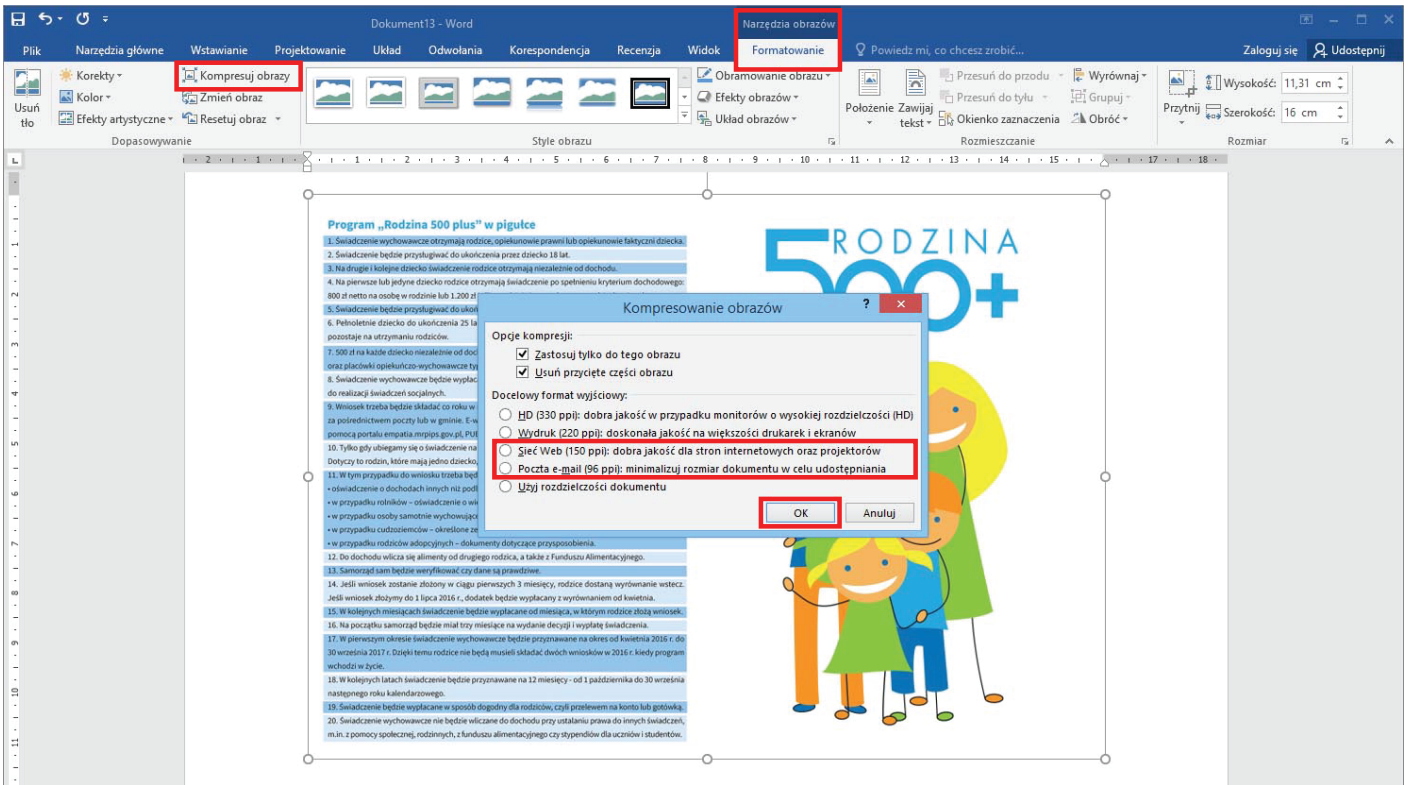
Dokument13 - Word

Narzędzia obrazów

Plik Narzędzia główne Wstawianie Projektowanie Układ Odwołania Korespondencja Recenzja Widok Formatowanie Powiedz mi, co chcesz zrobić... Zaloguj się Udostępnij

Usuń tło
Korekty
Kolor
Efekty artystyczne
Kompresuj obrazy
Zmień obraz
Resetuj obraz
Dopasowywanie

Obramowanie obrazu
Efekty obrazów
Układ obrazów
Style obrazu

Położenie
Zawijaj tekst
Przesuń do przodu
Przesuń do tyłu
Okienko zaznaczenia
Wyrównaj
Grupuj
Obróć
Rozmieszczanie

Przytnij
Wysokość: 11,31 cm
Szerokość: 16 cm
Rozmiar

Program „Rodzina 500 plus" w pigułce
1. Świadczenie wychowawcze otrzymają rodzice, opiekunowie prawni lub opiekunowie faktyczni dziecka.
2. Świadczenie będzie przysługiwać do ukończenia przez dziecko 18 lat.
3. Na drugie i kolejne dziecko świadczenie rodzice otrzymają niezależnie od dochodu.
4. Na pierwsze lub jedyne dziecko rodzice otrzymają świadczenie po spełnieniu kryterium dochodowego: 800 zł netto na osobę w rodzinie lub 1.200 zł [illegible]
5. Świadczenie będzie przysługiwać do ukoń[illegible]
6. Pełnoletnie dziecko do ukończenia 25 la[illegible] pozostaje na utrzymaniu rodziców.
7. 500 zł na każde dziecko niezależnie od doc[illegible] oraz placówki opiekuńczo-wychowawcze ty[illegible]
8. Świadczenie wychowawcze będzie wypłac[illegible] do realizacji świadczeń socjalnych.
9. Wniosek trzeba będzie składać co roku w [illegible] za pośrednictwem poczty lub w gminie. E-w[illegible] pomocą portalu empatia.mrpips.gov.pl, PUE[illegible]
10. Tylko gdy ubiegamy się o świadczenie na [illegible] Dotyczy to rodzin, które mają jedno dziecko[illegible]
11. W tym przypadku do wniosku trzeba będ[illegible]
• oświadczenie o dochodach innych niż podl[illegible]
• w przypadku rolników – oświadczenie o wi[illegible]
• w przypadku osoby samotnie wychowując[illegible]
• w przypadku cudzoziemców – określone ze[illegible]
• w przypadku rodziców adopcyjnych – dokumenty dotyczące przysposobienia.
12. Do dochodu wlicza się alimenty od drugiego rodzica, a także z Funduszu Alimentacyjnego.
13. Samorząd sam będzie weryfikować czy dane są prawdziwe.
14. Jeśli wniosek zostanie złożony w ciągu pierwszych 3 miesięcy, rodzice dostaną wyrównanie wstecz. Jeśli wniosek złożymy do 1 lipca 2016 r., dodatek będzie wypłacany z wyrównaniem od kwietnia.
15. W kolejnych miesiącach świadczenie będzie wypłacane od miesiąca, w którym rodzice złożą wniosek.
16. Na początku samorząd będzie miał trzy miesiące na wydanie decyzji i wypłatę świadczenia.
17. W pierwszym okresie świadczenie wychowawcze będzie przyznawane na okres od kwietnia 2016 r. do 30 września 2017 r. Dzięki temu rodzice nie będą musieli składać dwóch wniosków w 2016 r. kiedy program wchodzi w życie.
18. W kolejnych latach świadczenie będzie przyznawane na 12 miesięcy - od 1 października do 30 września następnego roku kalendarzowego.
19. Świadczenie będzie wypłacane w sposób dogodny dla rodziców, czyli przelewem na konto lub gotówką.
20. Świadczenie wychowawcze nie będzie wliczane do dochodu przy ustalaniu prawa do innych świadczeń, m.in. z pomocy społecznej, rodzinnych, z funduszu alimentacyjnego czy stypendiów dla uczniów i studentów.

RODZINA 500+

Kompresowanie obrazów
Opcje kompresji:
Zastosuj tylko do tego obrazu
Usuń przycięte części obrazu
Docelowy format wyjściowy:
HD (330 ppi): dobra jakość w przypadku monitorów o wysokiej rozdzielczości (HD)
Wydruk (220 ppi): doskonała jakość na większości drukarek i ekranów
Sieć Web (150 ppi): dobra jakość dla stron internetowych oraz projektorów
Poczta e-mail (96 ppi): minimalizuj rozmiar dokumentu w celu udostępniania
Użyj rozdzielczości dokumentu
OK Anuluj